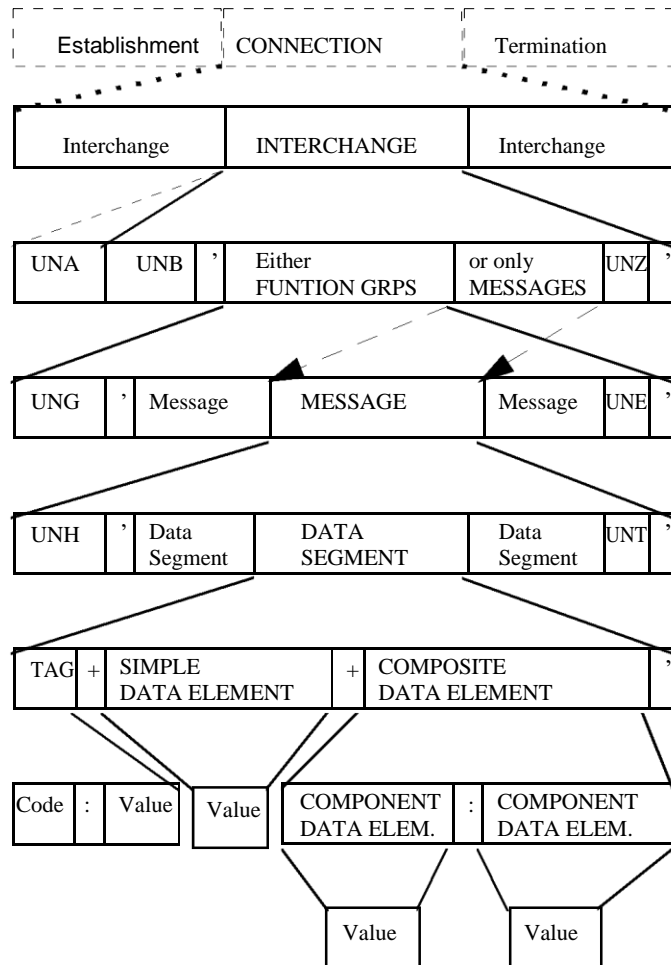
Establishment CONNECTION Termination

Interchange INTERCHANGE Interchange

UNA UNB ' Either FUNTION GRPS or only MESSAGES UNZ '

UNG ' Message MESSAGE Message UNE '

UNH ' Data Segment DATA SEGMENT Data Segment UNT '

TAG + SIMPLE DATA ELEMENT + COMPOSITE DATA ELEMENT '

Code : Value Value COMPONENT DATA ELEM. : COMPONENT DATA ELEM.

Value Value